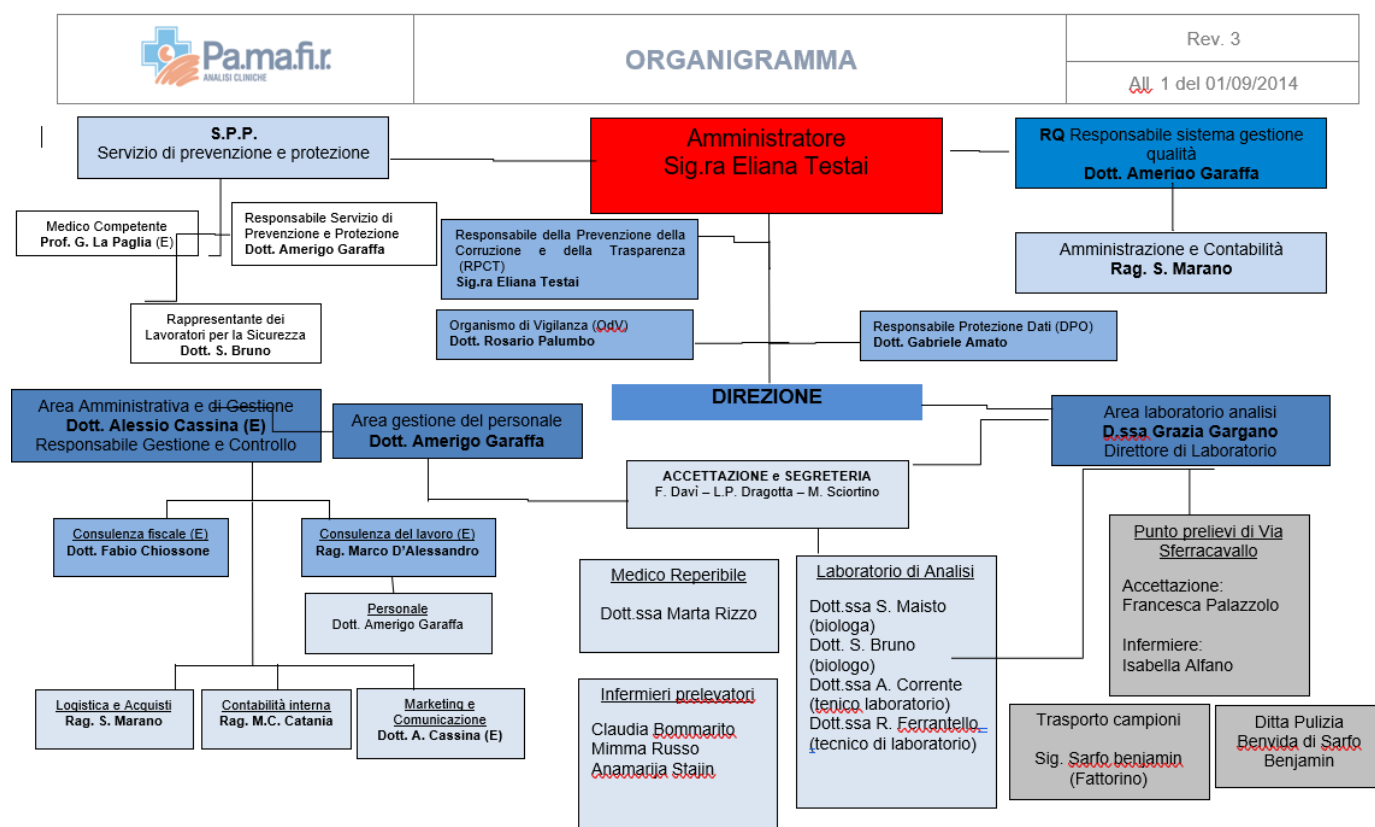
Pa.ma.fi.r.
ANALISI CLINICHE

ORGANIGRAMMA

Rev. 3

All. 1 del 01/09/2014

S.P.P.
Servizio di prevenzione e protezione

Amministratore
Sig.ra Eliana Testai

RQ Responsabile sistema gestione qualità
Dott. Amerigo Garaffa

Medico Competente
Prof. G. La Paglia (E)

Responsabile Servizio di Prevenzione e Protezione
Dott. Amerigo Garaffa

Responsabile della Prevenzione della Corruzione e della Trasparenza (RPCT)
Sig.ra Eliana Testai

Amministrazione e Contabilità
Rag. S. Marano

Rappresentante dei Lavoratori per la Sicurezza
Dott. S. Bruno

Organismo di Vigilanza (OdV)
Dott. Rosario Palumbo

Responsabile Protezione Dati (DPO)
Dott. Gabriele Amato

DIREZIONE

Area Amministrativa e di Gestione
Dott. Alessio Cassina (E)
Responsabile Gestione e Controllo

Area gestione del personale
Dott. Amerigo Garaffa

Area laboratorio analisi
D.ssa Grazia Gargano
Direttore di Laboratorio

ACCETTAZIONE e SEGRETERIA
F. Davì – L.P. Dragotta – M. Sciortino

Consulenza fiscale (E)
Dott. Fabio Chiossone

Consulenza del lavoro (E)
Rag. Marco D'Alessandro

Punto prelievi di Via Sferracavallo

Accettazione:
Francesca Palazzolo

Infermiere:
Isabella Alfano

Medico Reperibile
Dott.ssa Marta Rizzo

Laboratorio di Analisi
Dott.ssa S. Maisto (biologa)
Dott. S. Bruno (biologo)
Dott.ssa A. Corrente (tenico laboratorio)
Dott.ssa R. Ferrantello (tecnico di laboratorio)

Personale
Dott. Amerigo Garaffa

Logistica e Acquisti
Rag. S. Marano

Contabilità interna
Rag. M.C. Catania

Marketing e Comunicazione
Dott. A. Cassina (E)

Infermieri prelevatori
Claudia Bommarito
Mimma Russo
Anamarija Stajin

Trasporto campioni
Sig. Sarfo benjamin
(Fattorino)

Ditta Pulizia
Benvida di Sarfo Benjamin